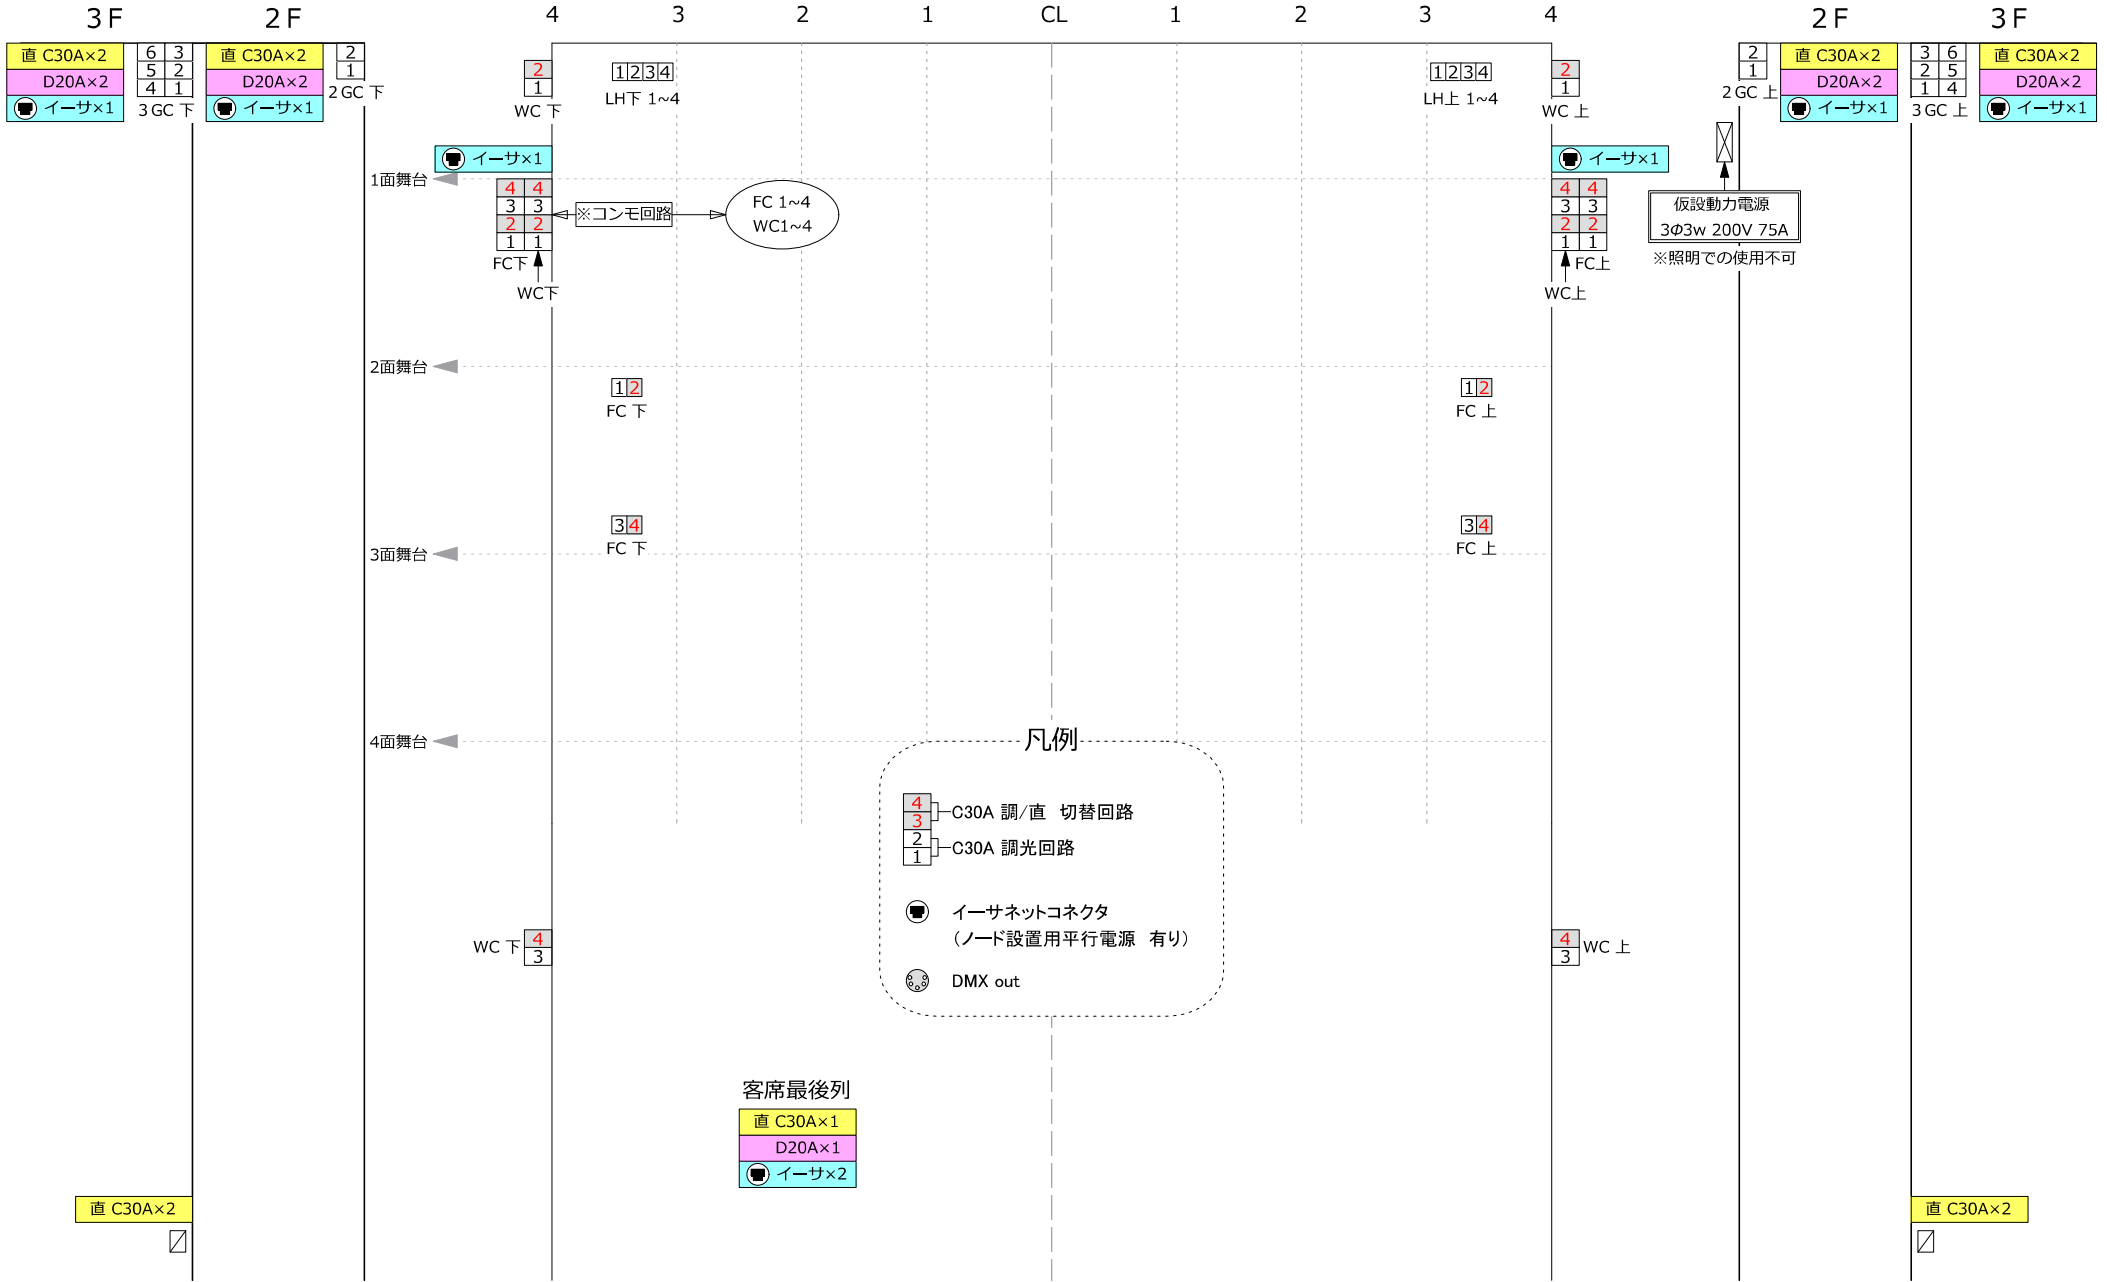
3F 2F 4 3 2 1 CL 1 2 3 4 2F 3F

直 C30A×2
D20A×2
イーサ×1

| 6 | 3 |
|---|---|
| 5 | 2 |
| 4 | 1 |

3GC 下

直 C30A×2
D20A×2
イーサ×1

| 2 |
|---|
| 1 |

2GC 下

| 2 |
|---|
| 1 |

WC 下

1 2 3 4
LH下 1~4

1 2 3 4
LH上 1~4

| 2 |
|---|
| 1 |

WC 上

| 2 |
|---|
| 1 |

2GC 上

直 C30A×2
D20A×2
イーサ×1

| 3 | 6 |
|---|---|
| 2 | 5 |
| 1 | 4 |

3GC 上

直 C30A×2
D20A×2
イーサ×1

イーサ×1

1面舞台

| 4 | 4 |
|---|---|
| 3 | 3 |
| 2 | 2 |
| 1 | 1 |

FC下
WC下

※コンモ回路

FC 1~4
WC1~4

イーサ×1

| 4 | 4 |
|---|---|
| 3 | 3 |
| 2 | 2 |
| 1 | 1 |

FC上
WC上

仮設動力電源
3Φ3w 200V 75A
※照明での使用不可

2面舞台

1 2
FC 下

1 2
FC 上

3 4
FC 下

3 4
FC 上

3面舞台

4面舞台

凡例

4
3
C30A 調/直 切替回路
2
1
C30A 調光回路

イーサネットコネクタ
(ノード設置用平行電源 有り)

DMX out

WC 下
| 4 |
|---|
| 3 |

| 4 |
|---|
| 3 |
WC 上

客席最後列
直 C30A×1
D20A×1
イーサ×2

直 C30A×2

直 C30A×2